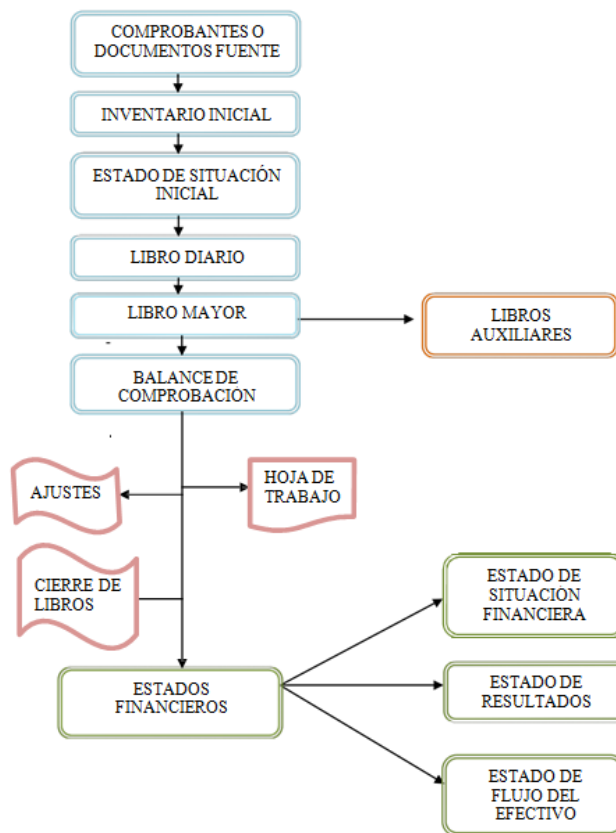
COMPROBANTES O DOCUMENTOS FUENTE

INVENTARIO INICIAL

ESTADO DE SITUACIÓN INICIAL

LIBRO DIARIO

LIBRO MAYOR

LIBROS AUXILIARES

BALANCE DE COMPROBACIÓN

AJUSTES

HOJA DE TRABAJO

CIERRE DE LIBROS

ESTADOS FINANCIEROS

ESTADO DE SITUACION FINANCIERA

ESTADO DE RESULTADOS

ESTADO DE FLUJO DEL EFECTIVO